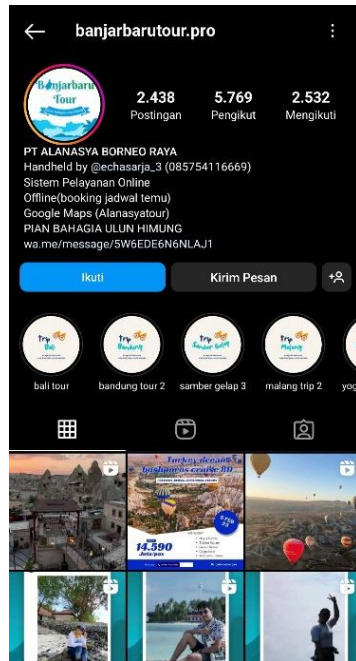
banjarbarutour.pro

Banjarbaru Tour

2.438 Postingan
5.769 Pengikut
2.532 Mengikuti

PT ALANASYA BORNEO RAYA
Handheld by @echasarja_3 (085754116669)
Sistem Pelayanan Online
Offline(booking jadwal temu)
Google Maps (Alanasyatour)
PIAN BAHAGIA ULUN HIMUNG
wa.me/message/5W6EDE6N6NLAJ1

Ikuti
Kirim Pesan

bali tour
bandung tour 2
samber gelap 3
malang trip 2
yog

Turkey dream bosphorus cruise 8D
14.590
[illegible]